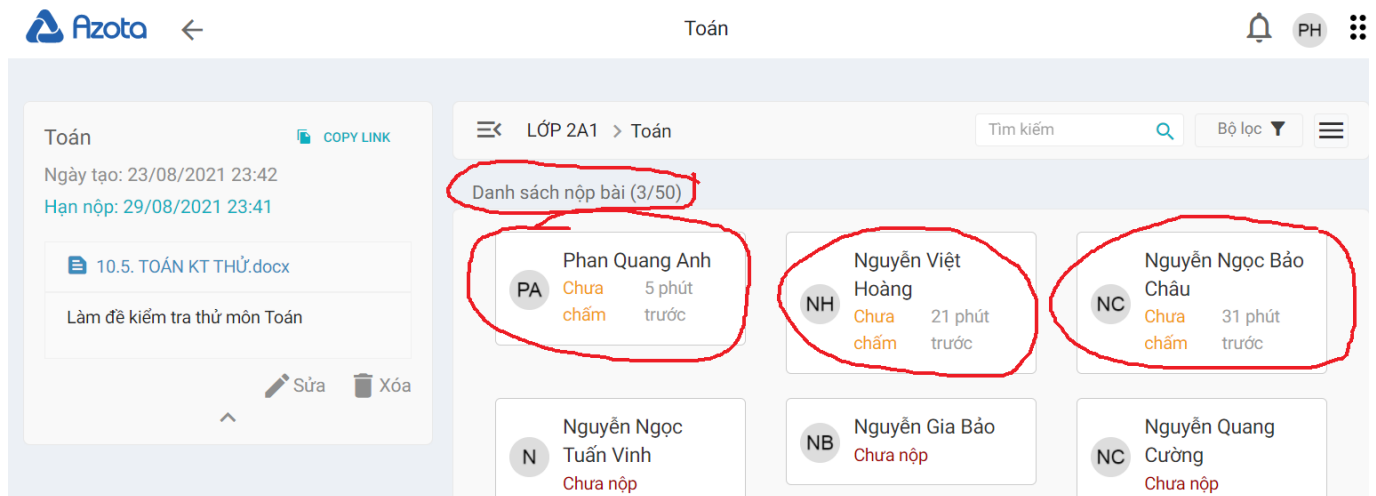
Azota

Toán

PH

Toán
COPY LINK
Ngày tạo: 23/08/2021 23:42
Hạn nộp: 29/08/2021 23:41

10.5. TOÁN KT THỬ.docx

Làm đề kiểm tra thử môn Toán

Sửa
Xóa

LỚP 2A1 > Toán

Tìm kiếm
Bộ lọc

Danh sách nộp bài (3/50)

PA
Phan Quang Anh
Chưa chấm
5 phút trước

NH
Nguyễn Việt Hoàng
Chưa chấm
21 phút trước

NC
Nguyễn Ngọc Bảo Châu
Chưa chấm
31 phút trước

N
Nguyễn Ngọc Tuấn Vinh
Chưa nộp

NB
Nguyễn Gia Bảo
Chưa nộp

NC
Nguyễn Quang Cường
Chưa nộp